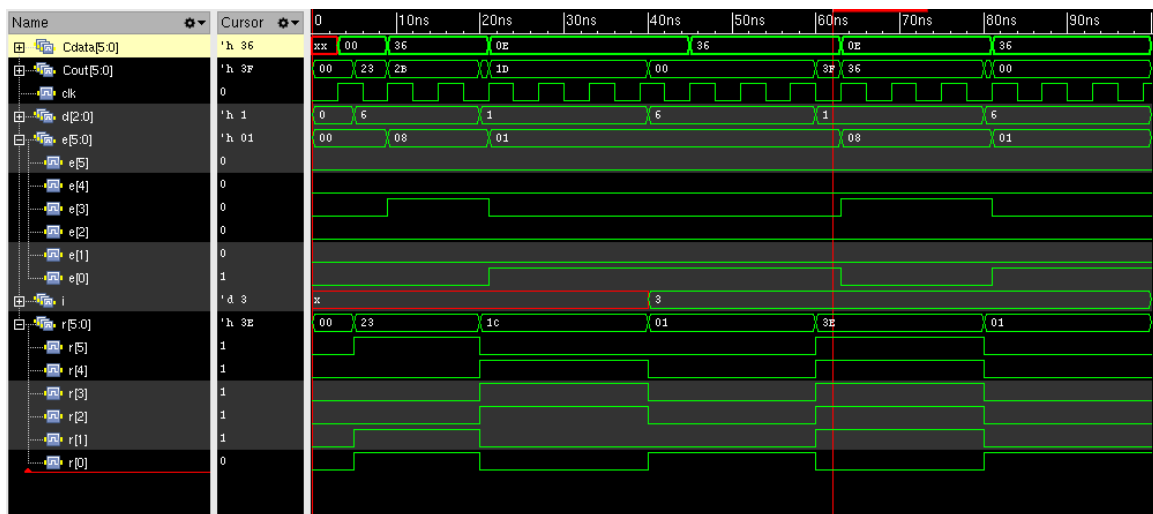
| Name | Cursor | 0 | 10ns | 20ns | 30ns | 40ns | 50ns | 60ns | 70ns | 80ns | 90ns |
|---|---|---|---|---|---|---|---|---|---|---|---|
| Cdata[5:0] | 'h 36 | xx 00 36 | | 0E | | 36 | | 0E | | 36 | |
| Cout[5:0] | 'h 3F | 00 23 2B | | 1D | | 00 | | 3F 36 | | 00 | |
| clk | 0 | | | | | | | | | | |
| d[2:0] | 'h 1 | 0 6 | | 1 | | 6 | | 1 | | 6 | |
| e[5:0] | 'h 01 | 00 08 | | 01 | | | | 08 | | 01 | |
| e[5] | 0 | | | | | | | | | | |
| e[4] | 0 | | | | | | | | | | |
| e[3] | 0 | | | | | | | | | | |
| e[2] | 0 | | | | | | | | | | |
| e[1] | 0 | | | | | | | | | | |
| e[0] | 1 | | | | | | | | | | |
| i | 'd 3 | x | | | | 3 | | | | | |
| r[5:0] | 'h 3E | 00 23 | | 1c | | 01 | | 3E | | 01 | |
| r[5] | 1 | | | | | | | | | | |
| r[4] | 1 | | | | | | | | | | |
| r[3] | 1 | | | | | | | | | | |
| r[2] | 1 | | | | | | | | | | |
| r[1] | 1 | | | | | | | | | | |
| r[0] | 0 | | | | | | | | | | |